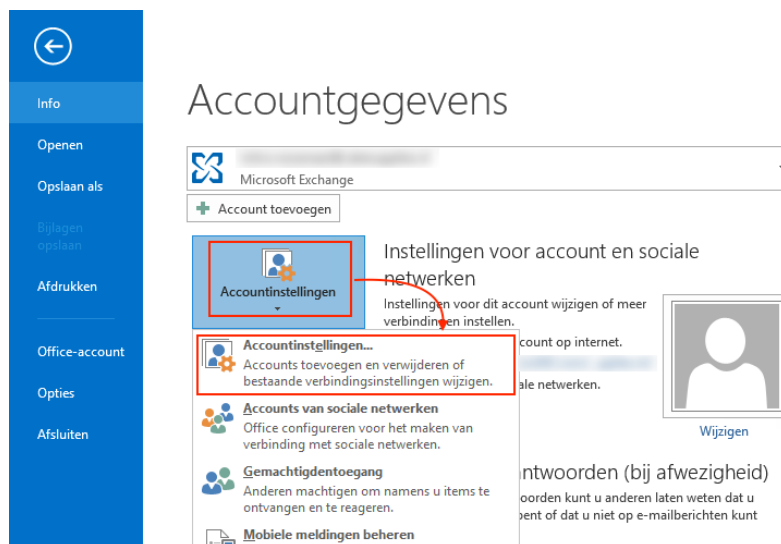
Info

Openen

Opslaan als

Bijlagen opslaan

Afdrukken

Office-account

Opties

Afsluiten

Accountgegevens

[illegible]
Microsoft Exchange

Account toevoegen

Accountinstellingen

Instellingen voor account en sociale netwerken

Instellingen voor dit account wijzigen of meer verbindingen instellen.

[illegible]count op internet.

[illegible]ale netwerken.

Accountinstellingen...
Accounts toevoegen en verwijderen of bestaande verbindingsinstellingen wijzigen.

Accounts van sociale netwerken
Office configureren voor het maken van verbinding met sociale netwerken.

Gemachtigdentoegang
Anderen machtigen om namens u items te ontvangen en te reageren.

Mobiele meldingen beheren

Wijzigen

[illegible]ntwoorden (bij afwezigheid)

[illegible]oorden kunt u anderen laten weten dat u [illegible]ent of dat u niet op e-mailberichten kunt